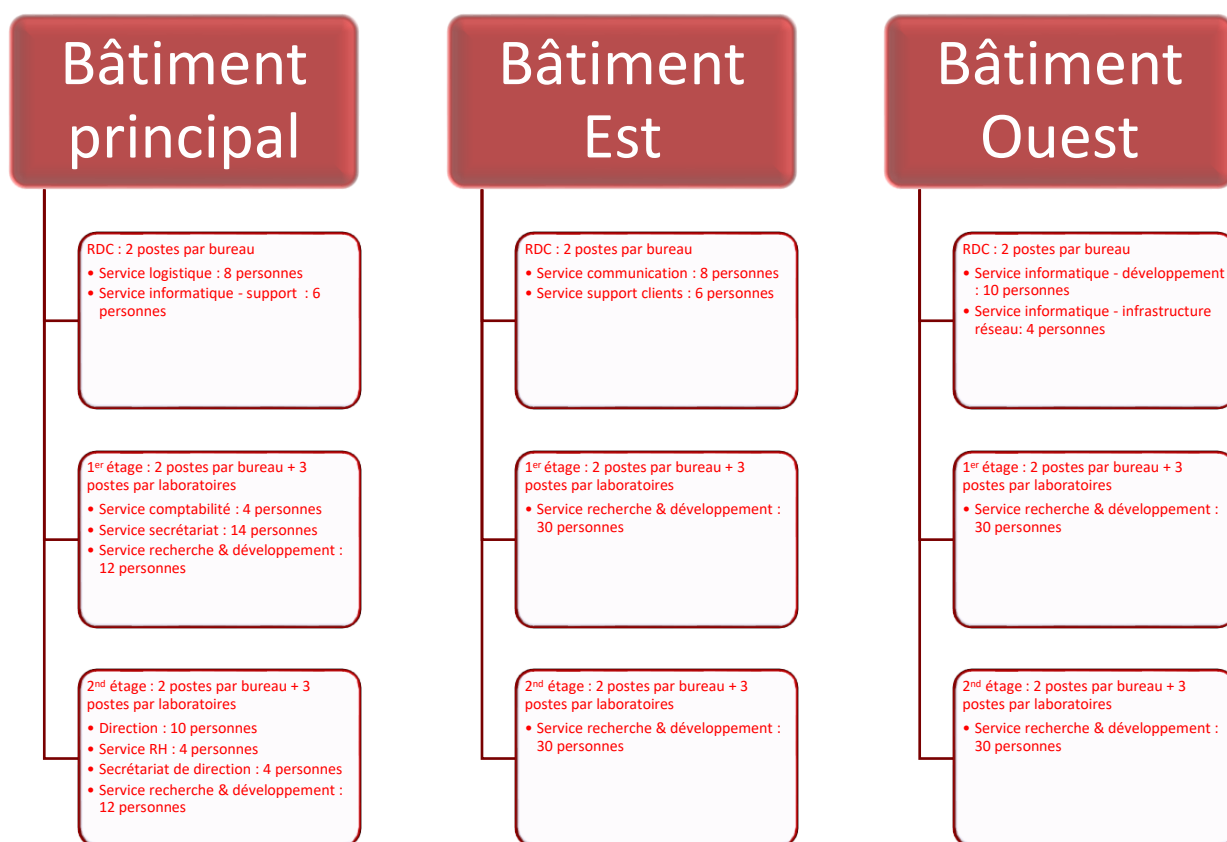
Bâtiment principal

RDC : 2 postes par bureau
• Service logistique : 8 personnes
• Service informatique - support : 6 personnes

1$^{er}$ étage : 2 postes par bureau + 3 postes par laboratoires
• Service comptabilité : 4 personnes
• Service secrétariat : 14 personnes
• Service recherche & développement : 12 personnes

2$^{nd}$ étage : 2 postes par bureau + 3 postes par laboratoires
• Direction : 10 personnes
• Service RH : 4 personnes
• Secrétariat de direction : 4 personnes
• Service recherche & développement : 12 personnes

Bâtiment Est

RDC : 2 postes par bureau
• Service communication : 8 personnes
• Service support clients : 6 personnes

1$^{er}$ étage : 2 postes par bureau + 3 postes par laboratoires
• Service recherche & développement : 30 personnes

2$^{nd}$ étage : 2 postes par bureau + 3 postes par laboratoires
• Service recherche & développement : 30 personnes

Bâtiment Ouest

RDC : 2 postes par bureau
• Service informatique - développement : 10 personnes
• Service informatique - infrastructure réseau: 4 personnes

1$^{er}$ étage : 2 postes par bureau + 3 postes par laboratoires
• Service recherche & développement : 30 personnes

2$^{nd}$ étage : 2 postes par bureau + 3 postes par laboratoires
• Service recherche & développement : 30 personnes